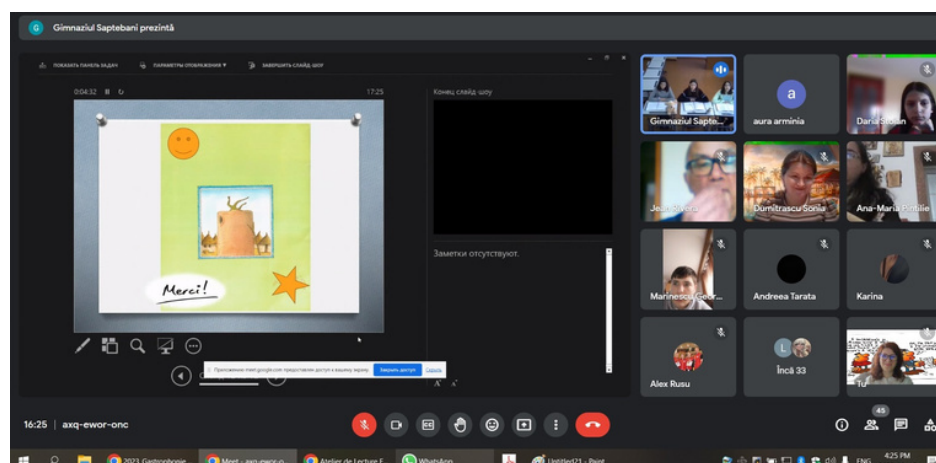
G Gimnaziul Saptebani prezintă

ПОКАЗАТЬ ПАНЕЛЬ ЗАДАЧ ПАРАМЕТРЫ ОТОБРАЖЕНИЯ ▾ ЗАВЕРШИТЬ СЛАЙД-ШОУ

0:04:32 17:25

Конец слайд-шоу

Merci!

Заметки отсутствуют.

Приложение meet.google.com предоставляет доступ к вашему экрану. Закрыть доступ Скрыть

Gimnaziul Sapte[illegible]
a
aura arminia
Daria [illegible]
Jea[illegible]
Dumitrascu Sonia
Ana-Maria Pintilie
Marinescu Geor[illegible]
Andreea Tarata
Karina
Alex Rusu
L
Încă 33
Tu

16:25 | axq-ewor-onc

45

2023 Gastronomie
Meet - axq-ewor-o
Atelier de Lecture F
WhatsApp
Untitled21 - Paint
ENG
4:25 PM